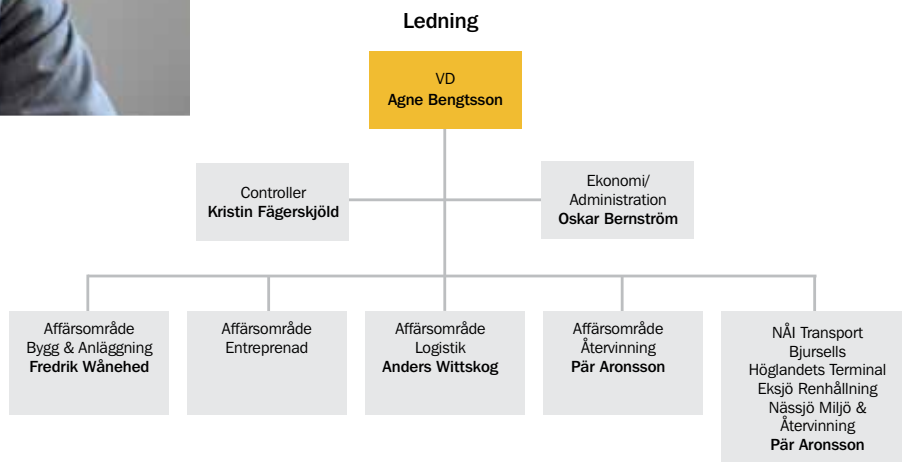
Ledning

VD
Agne Bengtsson

Controller
Kristin Fägerskjöld

Ekonomi/
Administration
Oskar Bernström

Affärsområde
Bygg & Anläggning
Fredrik Wånehed

Affärsområde
Entreprenad

Affärsområde
Logistik
Anders Wittskog

Affärsområde
Återvinning
Pär Aronsson

NÅI Transport
Bjursells
Höglandets Terminal
Eksjö Renhållning
Nässjö Miljö &
Återvinning
Pär Aronsson